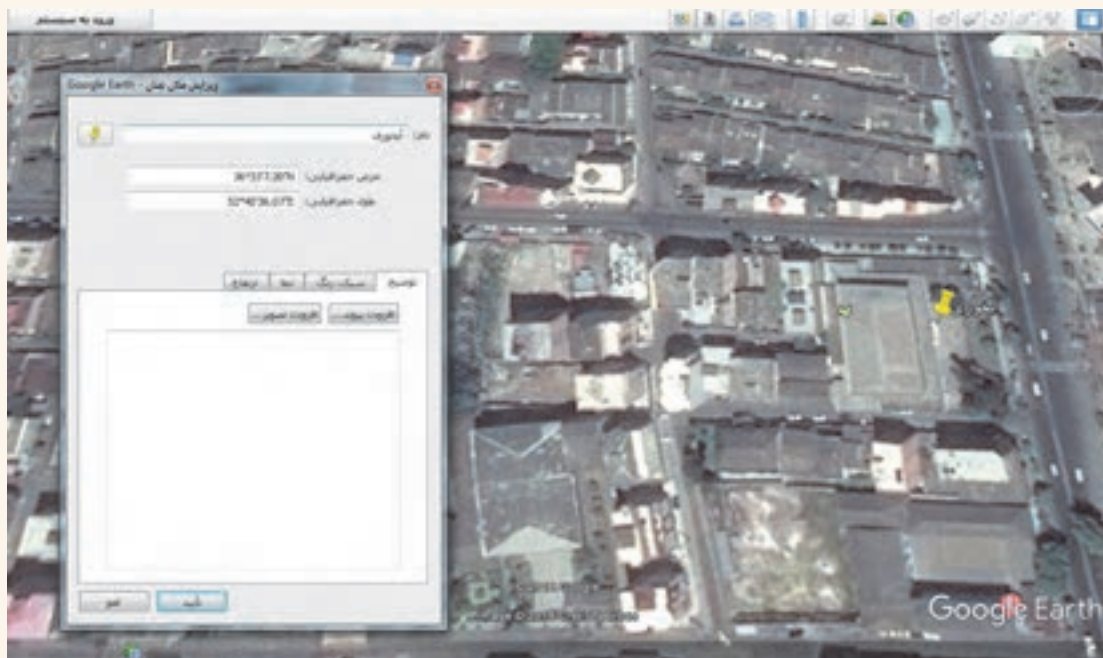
ورود به سیستم

Google Earth - ویرایش مکان نشان

نام: آبشورک

عرض جغرافیایی: 36°33'7.20"N

طول جغرافیایی: 52°40'36.07"E

توضیح | سبک، رنگ | نما | ارتفاع

افزودن پیوند | افزودن تصویر

تأیید | لغو

Google Earth